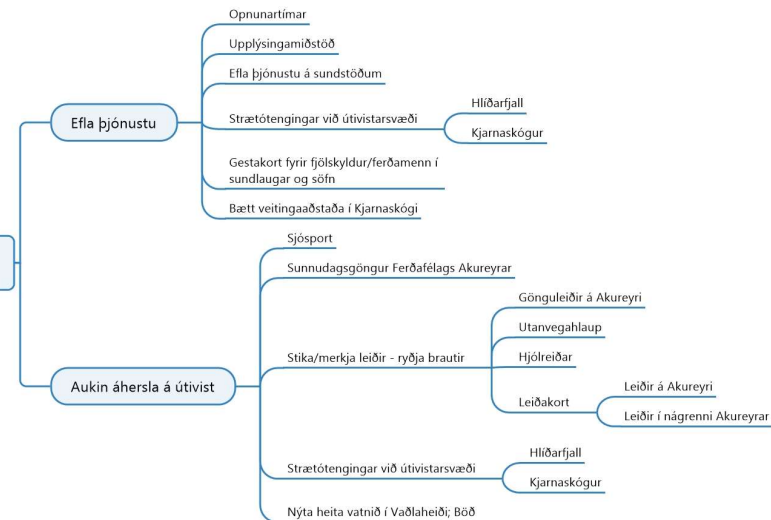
Efla þjónustu

Opnunartímar

Upplýsingamiðstöð

Efla þjónustu á sundstöðum

Strætótengingar við útivistarsvæði

Hlíðarfjall

Kjarnaskógur

Gestakort fyrir fjölskyldur/ferðamenn í sundlaugar og söfn

Bætt veitingaaðstaða í Kjarnaskógi

Aukin áhersla á útivist

Sjósport

Sunnudagsgöngur Ferðafélags Akureyrar

Stika/merkja leiðir - ryðja brautir

Gönguleiðir á Akureyri

Utanvegahlaup

Hjólreiðar

Leiðakort

Leiðir á Akureyri

Leiðir í nágrenni Akureyrar

Strætótengingar við útivistarsvæði

Hlíðarfjall

Kjarnaskógur

Nýta heita vatnið í Vaðlaheiði; Böð